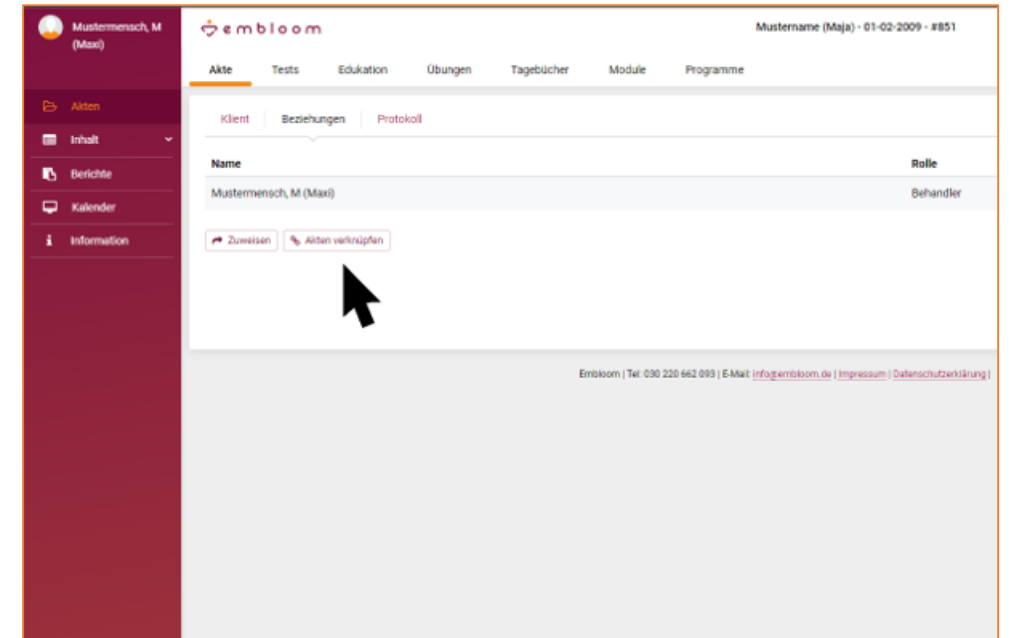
Mustermensch, M (Maxi)

Akten
Inhalt
Berichte
Kalender
Information

embloom

Mustername (Maja) - 01-02-2009 - #851

Akte Tests Edukation Übungen Tagebücher Module Programme

Klient Beziehungen Protokoll

| Name | Rolle |
|---|---|
| Mustermensch, M (Maxi) | Behandler |

Zuweisen
Akten verknüpfen

Embloom | Tel. 030 220 662 093 | E-Mail: info@embloom.de | Impressum | Datenschutzerklärung |